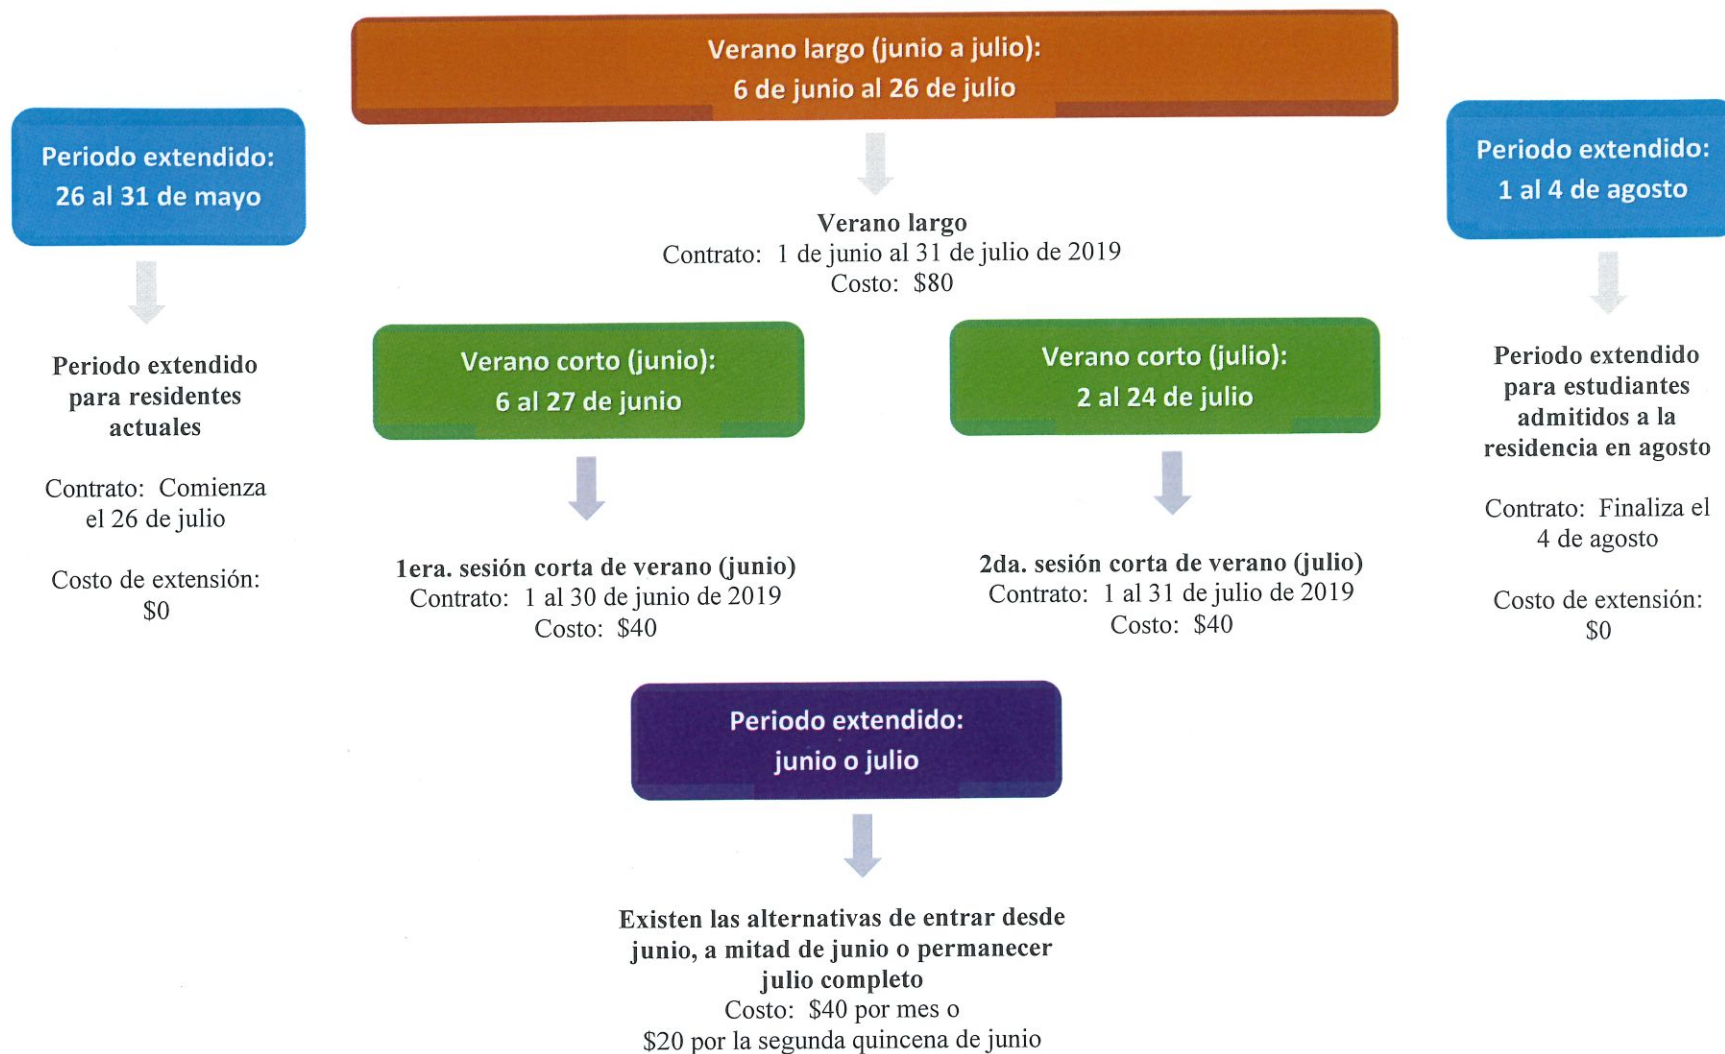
Verano largo (junio a julio):
6 de junio al 26 de julio

Periodo extendido:
26 al 31 de mayo

Periodo extendido:
1 al 4 de agosto

Verano largo
Contrato: 1 de junio al 31 de julio de 2019
Costo: $80

Periodo extendido para residentes actuales

Contrato: Comienza el 26 de julio

Costo de extensión: $0

Verano corto (junio):
6 al 27 de junio

Verano corto (julio):
2 al 24 de julio

Periodo extendido para estudiantes admitidos a la residencia en agosto

Contrato: Finaliza el 4 de agosto

Costo de extensión: $0

1era. sesión corta de verano (junio)
Contrato: 1 al 30 de junio de 2019
Costo: $40

2da. sesión corta de verano (julio)
Contrato: 1 al 31 de julio de 2019
Costo: $40

Periodo extendido:
junio o julio

Existen las alternativas de entrar desde junio, a mitad de junio o permanecer julio completo
Costo: $40 por mes o
$20 por la segunda quincena de junio